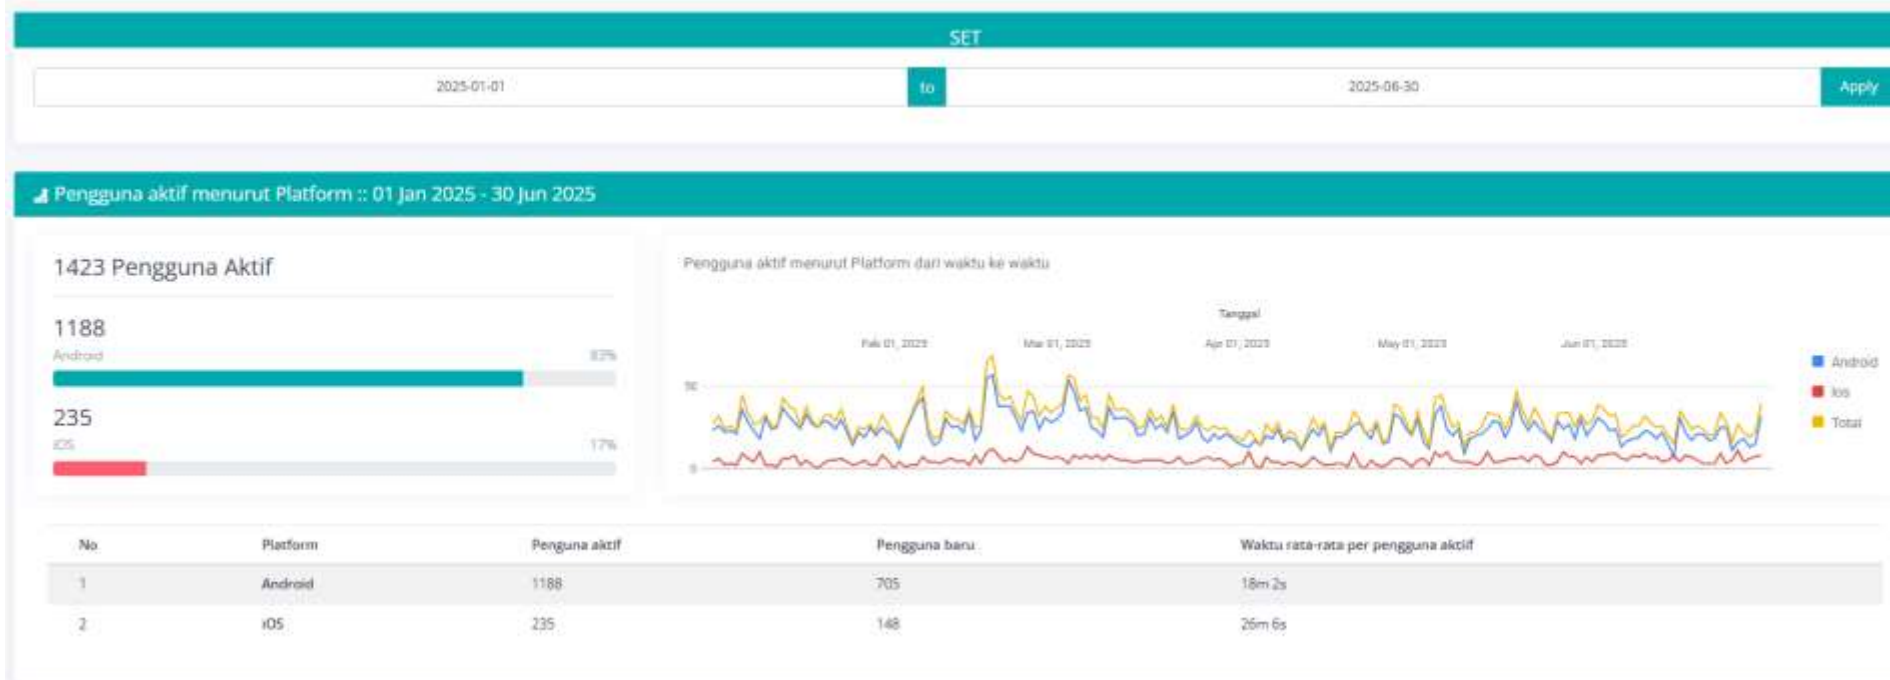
SET

2025-01-01 to 2025-06-30 Apply

Pengguna aktif menurut Platform :: 01 Jan 2025 - 30 Jun 2025

1423 Pengguna Aktif

1188
Android 83%

235
iOS 17%

Pengguna aktif menurut Platform dari waktu ke waktu

Tanggal

Feb 01, 2025 Mar 01, 2025 Apr 01, 2025 May 01, 2025 Jun 01, 2025

50
0

Android
Ios
Total

| No | Platform | Penguna aktif | Pengguna baru | Waktu rata-rata per pengguna aktif |
|---|---|---|---|---|
| 1 | Android | 1188 | 705 | 18m 2s |
| 2 | iOS | 235 | 148 | 26m 6s |